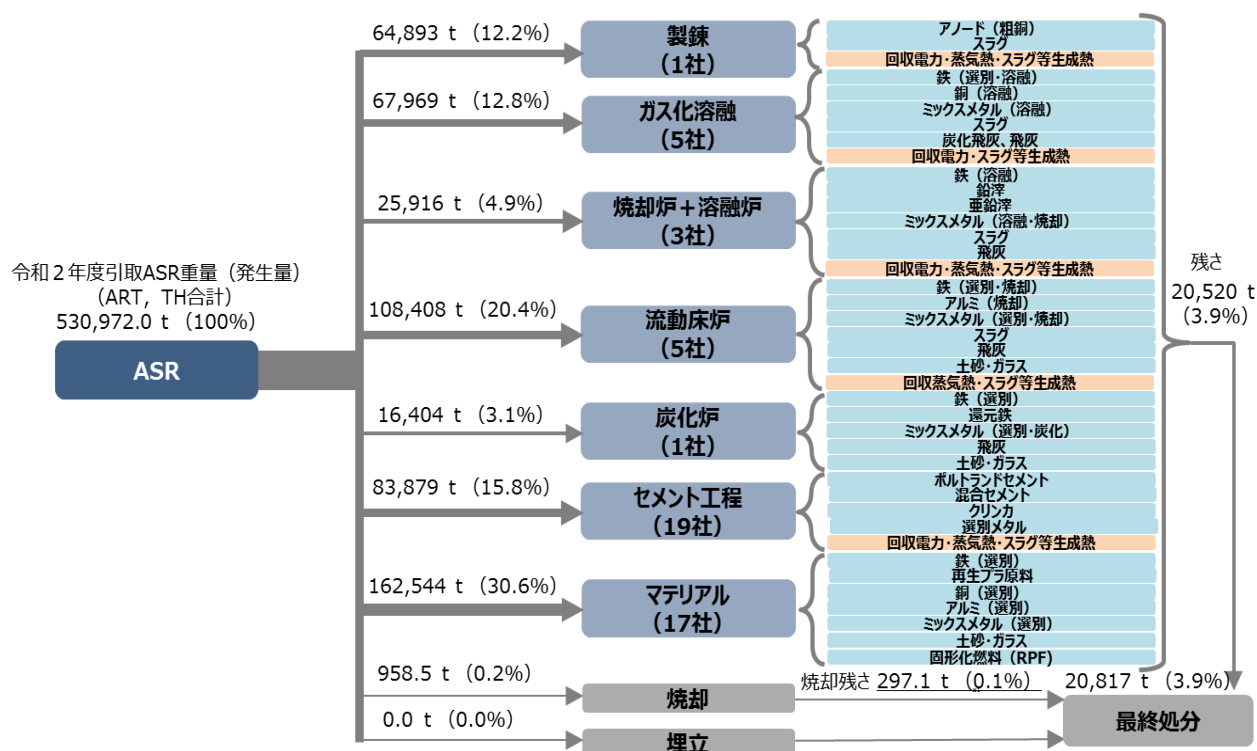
令和２年度引取ASR重量（発生量）
（ART，TH合計）
530,972.0 t（100%）

ASR

64,893 t（12.2%）
製錬
（1社）
アノード（粗銅）
スラグ
回収電力・蒸気熱・スラグ等生成熱

67,969 t（12.8%）
ガス化溶融
（5社）
鉄（選別・溶融）
銅（溶融）
ミックスメタル（溶融）
スラグ
炭化飛灰、飛灰
回収電力・スラグ等生成熱

25,916 t（4.9%）
焼却炉＋溶融炉
（3社）
鉄（溶融）
鉛滓
亜鉛滓
ミックスメタル（溶融・焼却）
スラグ
飛灰
回収電力・蒸気熱・スラグ等生成熱

108,408 t（20.4%）
流動床炉
（5社）
鉄（選別・焼却）
アルミ（焼却）
ミックスメタル（選別・焼却）
スラグ
飛灰
土砂・ガラス
回収蒸気熱・スラグ等生成熱

16,404 t（3.1%）
炭化炉
（1社）
鉄（選別）
還元鉄
ミックスメタル（選別・炭化）
飛灰
土砂・ガラス

83,879 t（15.8%）
セメント工程
（19社）
ポルトランドセメント
混合セメント
クリンカ
選別メタル
回収電力・蒸気熱・スラグ等生成熱

162,544 t（30.6%）
マテリアル
（17社）
鉄（選別）
再生プラ原料
銅（選別）
アルミ（選別）
ミックスメタル（選別）
土砂・ガラス
固形化燃料（RPF）

残さ
20,520 t
（3.9%）

958.5 t（0.2%）
焼却
焼却残さ 297.1 t（0.1%）
20,817 t（3.9%）
0.0 t（0.0%）
埋立
最終処分